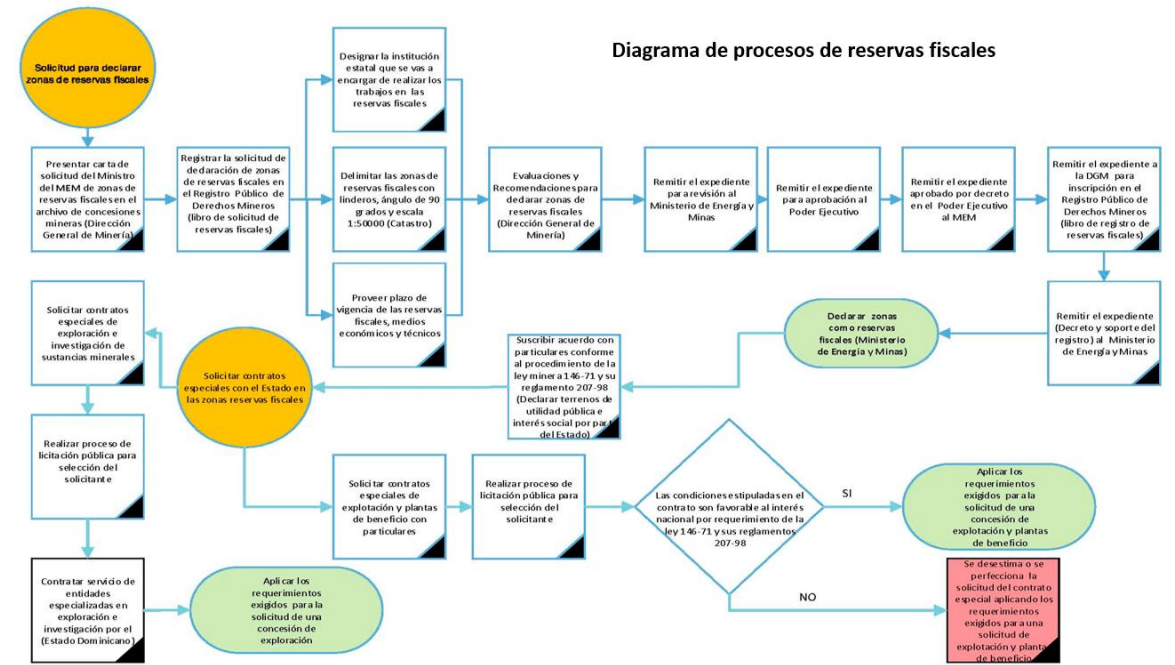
Diagrama de procesos de reservas fiscales

Solicitud para declarar zonas de reservas fiscales

Presentar carta de solicitud del Ministro del MEM de zonas de reservas fiscales en el archivo de concesiones mineras (Dirección General de Minería)

Registrar la solicitud de dedaración de zonas de reservas fiscales en el Registro Público de Derechos Mineros (libro de solicitud de reservas fiscales)

Designar la institución estatal que se vas a encargar de realizar los trabajos en las reservas fiscales

Delimitar las zonas de reservas fiscales con linderos, ángulo de 90 grados y escala 1:50000 (Catastro)

Proveer plazo de vigencia de las reservas fiscales, medios económicos y técnicos

Evaluaciones y Recomendaciones para dedarar zonas de reservas fiscales (Dirección General de Minería)

Remitir el expediente para revisión al Ministerio de Energía y Minas

Remitir el expediente para aprobación al Poder Ejecutivo

Remitir el expediente aprobado por decreto en el Poder Ejecutivo al MEM

Remitir el expediente a la DGM para inscripción en el Registro Público de Derechos Mineros (libro de registro de reservas fiscales)

Remitir el expediente (Decreto y soporte del registro) al Ministerio de Energía y Minas

Declarar zonas como reservas fiscales (Ministerio de Energía y Minas)

Suscribir acuerdo con particulares conforme al procedimiento de la ley minera 146-71 y su reglamento 207-98 (Declarar terrenos de utilidad pública e interés social por parte del Estado)

Solicitar contratos especiales con el Estado en las zonas reservas fiscales

Solicitar contratos especiales de exploración e investigación de sustancias minerales

Realizar proceso de licitación pública para selección del solicitante

Contratar servicio de entidades especializadas en exploración e investigación por el (Estado Dominicano)

Aplicar los requerimientos exigidos para la solicitud de una concesión de exploración

Solicitar contratos especiales de explotación y plantas de beneficio con particulares

Realizar proceso de licitación pública para selección del solicitante

Las condiciones estipuladas en el contrato son favorable al interés nacional por requerimiento de la ley 146-71 y sus reglamentos 207-98

SI

NO

Aplicar los requerimientos exigidos para la solicitud de una concesión de explotación y plantas de beneficio

Se desestima o se perfecciona la solicitud del contrato especial aplicando los requerimientos exigidos para una solicitud de explotación y planta de beneficio